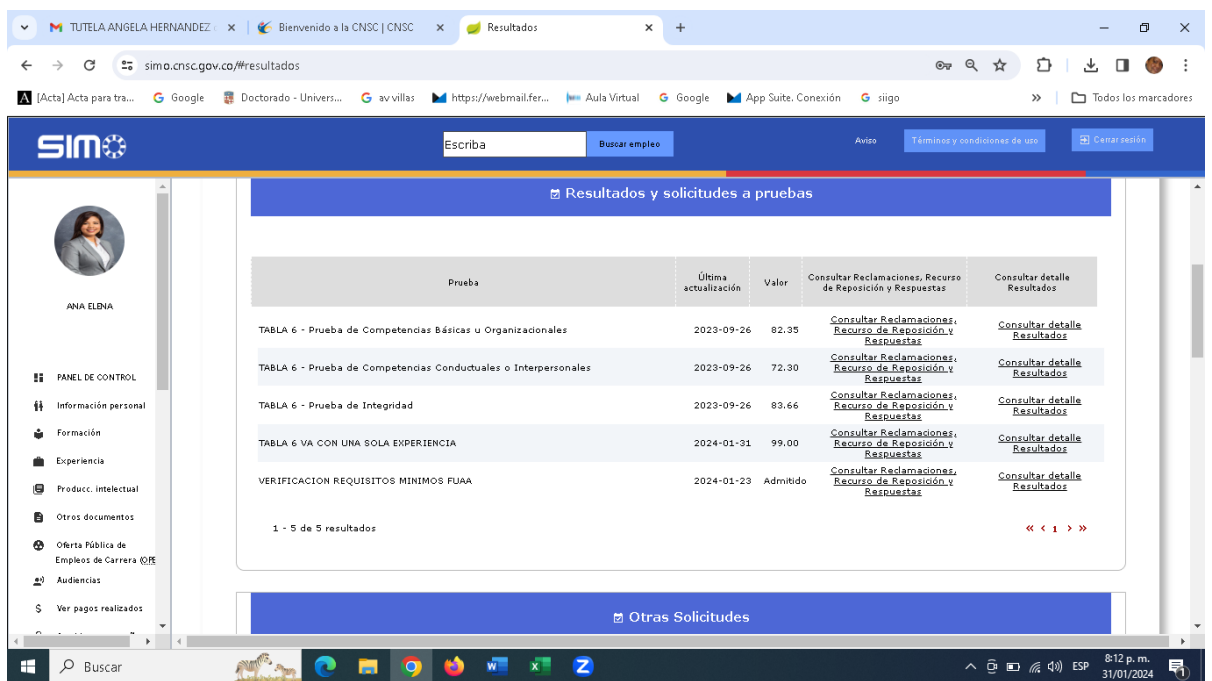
TUTELA ANGELA HERNANDEZ × Bienvenido a la CNSC | CNSC × Resultados × +

simo.cnsc.gov.co/#resultados

[Acta] Acta para tra... Google Doctorado - Univers... av villas https://webmail.fer... Aula Virtual Google App Suite. Conexión siigo » Todos los marcadores

SIMO Escriba Buscar empleo Aviso Términos y condiciones de uso Cerrar sesión

ANA ELENA

PANEL DE CONTROL
Información personal
Formación
Experiencia
Producc. intelectual
Otros documentos
Oferta Pública de Empleos de Carrera (OPE
Audiencias
Ver pagos realizados

Resultados y solicitudes a pruebas

| Prueba | Última actualización | Valor | Consultar Reclamaciones, Recurso de Reposición y Respuestas | Consultar detalle Resultados |
|---|---|---|---|---|
| TABLA 6 - Prueba de Competencias Básicas u Organizacionales | 2023-09-26 | 82.35 | Consultar Reclamaciones, Recurso de Reposición y Respuestas | Consultar detalle Resultados |
| TABLA 6 - Prueba de Competencias Conductuales o Interpersonales | 2023-09-26 | 72.30 | Consultar Reclamaciones, Recurso de Reposición y Respuestas | Consultar detalle Resultados |
| TABLA 6 - Prueba de Integridad | 2023-09-26 | 83.66 | Consultar Reclamaciones, Recurso de Reposición y Respuestas | Consultar detalle Resultados |
| TABLA 6 VA CON UNA SOLA EXPERIENCIA | 2024-01-31 | 99.00 | Consultar Reclamaciones, Recurso de Reposición y Respuestas | Consultar detalle Resultados |
| VERIFICACION REQUISITOS MINIMOS FUAA | 2024-01-23 | Admitido | Consultar Reclamaciones, Recurso de Reposición y Respuestas | Consultar detalle Resultados |

1 - 5 de 5 resultados « ‹ 1 › »

Otras Solicitudes

Buscar ESP 8:12 p. m. 31/01/2024